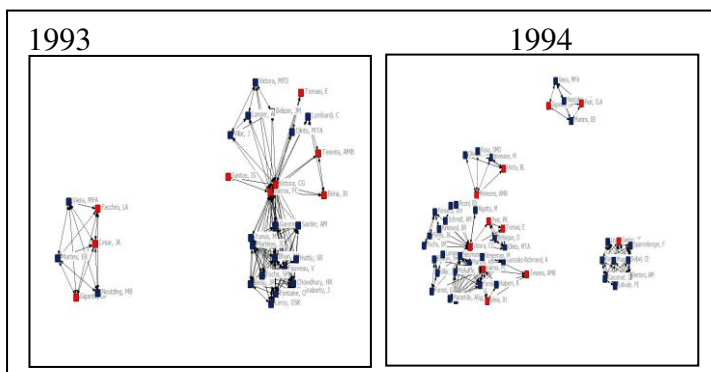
1993

1994

Victora, MFD
Tomasi, E
Lawyer, J
Barros, FC
Lombardi, C
Millar, J
Olinto, MTA
Teixeira, AMB
Santos, IS
Victora, CG
Barros, FC
Béria, JU
Border, AM
Huttly, SR
Chowdhury, HR
Fontaine, O
Kirkwood, BR
Fuchs, SC
Vieira, MFA
Facchini, LA
Cesar, JA
Martines, JC
Neutzling, MB

Vieira, MFA
Post, CLA
Hamre, ER
Silva, SM
Halpern, R
Meneghel, SN
Horta, BL
Menezes, AMB
Tomasi, E
Post, MI
Victora, CG
Olinto, MTA
Barros, FC
Teixeira, AMB
Béria, JU
Halpern, R
Fuchs, SC
Gigante, DP
Kirkwood, BR
Morris, SS
Sal, EE
Cesar, JA
Martines, JC
Huttly, SR
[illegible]